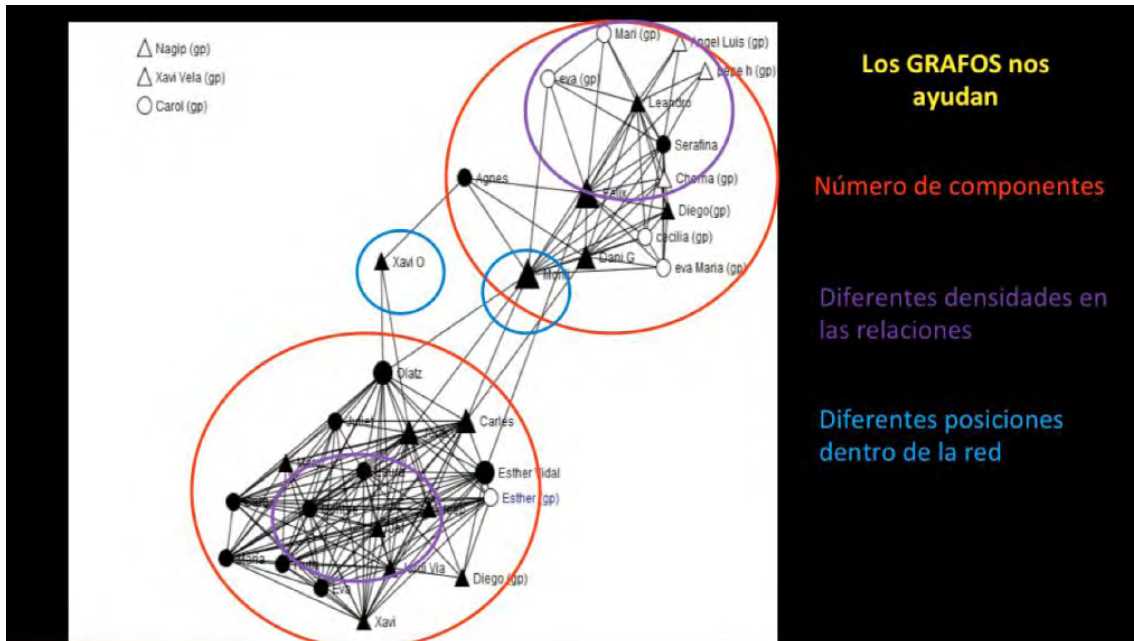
Nagip (gp)
Xavi Vela (gp)
Carol (gp)

Mari (gp)
Angel Luis (gp)
eva (gp)
pepe h (gp)
Leandro
Serafina
Agnes
Chema (gp)
Felix
Diego(gp)
cecilia (gp)
Dani G
eva Maria (gp)
Xavi O
Moni
Olatz
Carles
Esther Vidal
Esther (gp)
Diego (gp)
Eva
Xavi

Los GRAFOS nos ayudan

Número de componentes

Diferentes densidades en las relaciones

Diferentes posiciones dentro de la red